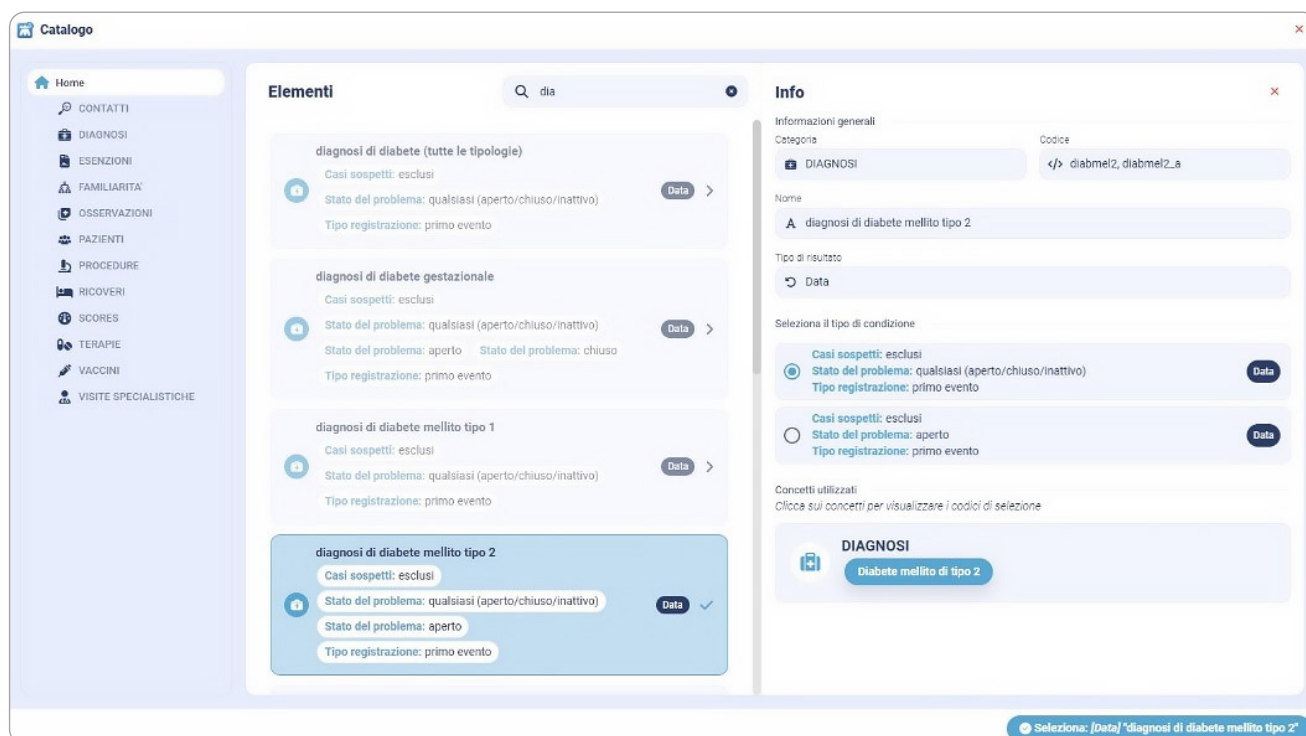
Catalogo

×

Home
CONTATTI
DIAGNOSI
ESENZIONI
FAMILIARITA'
OSSERVAZIONI
PAZIENTI
PROCEDURE
RICOVERI
SCORES
TERAPIE
VACCINI
VISITE SPECIALISTICHE

Elementi

dia

diagnosi di diabete (tutte le tipologie)
Casi sospetti: esclusi
Stato del problema: qualsiasi (aperto/chiuso/inattivo)
Tipo registrazione: primo evento
Data

diagnosi di diabete gestazionale
Casi sospetti: esclusi
Stato del problema: qualsiasi (aperto/chiuso/inattivo)
Stato del problema: aperto Stato del problema: chiuso
Tipo registrazione: primo evento
Data

diagnosi di diabete mellito tipo 1
Casi sospetti: esclusi
Stato del problema: qualsiasi (aperto/chiuso/inattivo)
Tipo registrazione: primo evento
Data

diagnosi di diabete mellito tipo 2
Casi sospetti: esclusi
Stato del problema: qualsiasi (aperto/chiuso/inattivo)
Stato del problema: aperto
Tipo registrazione: primo evento
Data

Info

×

Informazioni generali
Categoria
DIAGNOSI
Codice
</> diabmel2, diabmel2_a

Nome
A diagnosi di diabete mellito tipo 2

Tipo di risultato
Data

Seleziona il tipo di condizione

Casi sospetti: esclusi
Stato del problema: qualsiasi (aperto/chiuso/inattivo)
Tipo registrazione: primo evento
Data

Casi sospetti: esclusi
Stato del problema: aperto
Tipo registrazione: primo evento
Data

Concetti utilizzati
Clicca sui concetti per visualizzare i codici di selezione

DIAGNOSI
Diabete mellito di tipo 2

Seleziona: [Data] "diagnosi di diabete mellito tipo 2"